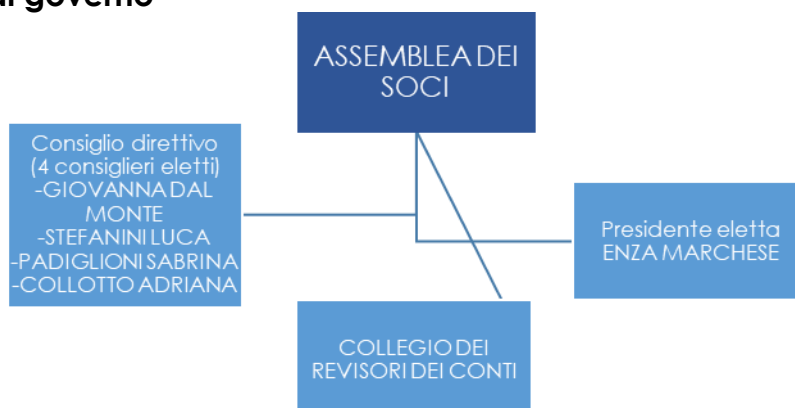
i governo

ASSEMBLEA DEI SOCI

Consiglio direttivo (4 consiglieri eletti)
-GIOVANNA DAL MONTE
-STEFANINI LUCA
-PADIGLIONI SABRINA
-COLLOTTO ADRIANA

Presidente eletta ENZA MARCHESE

COLLEGIO DEI REVISORI DEI CONTI